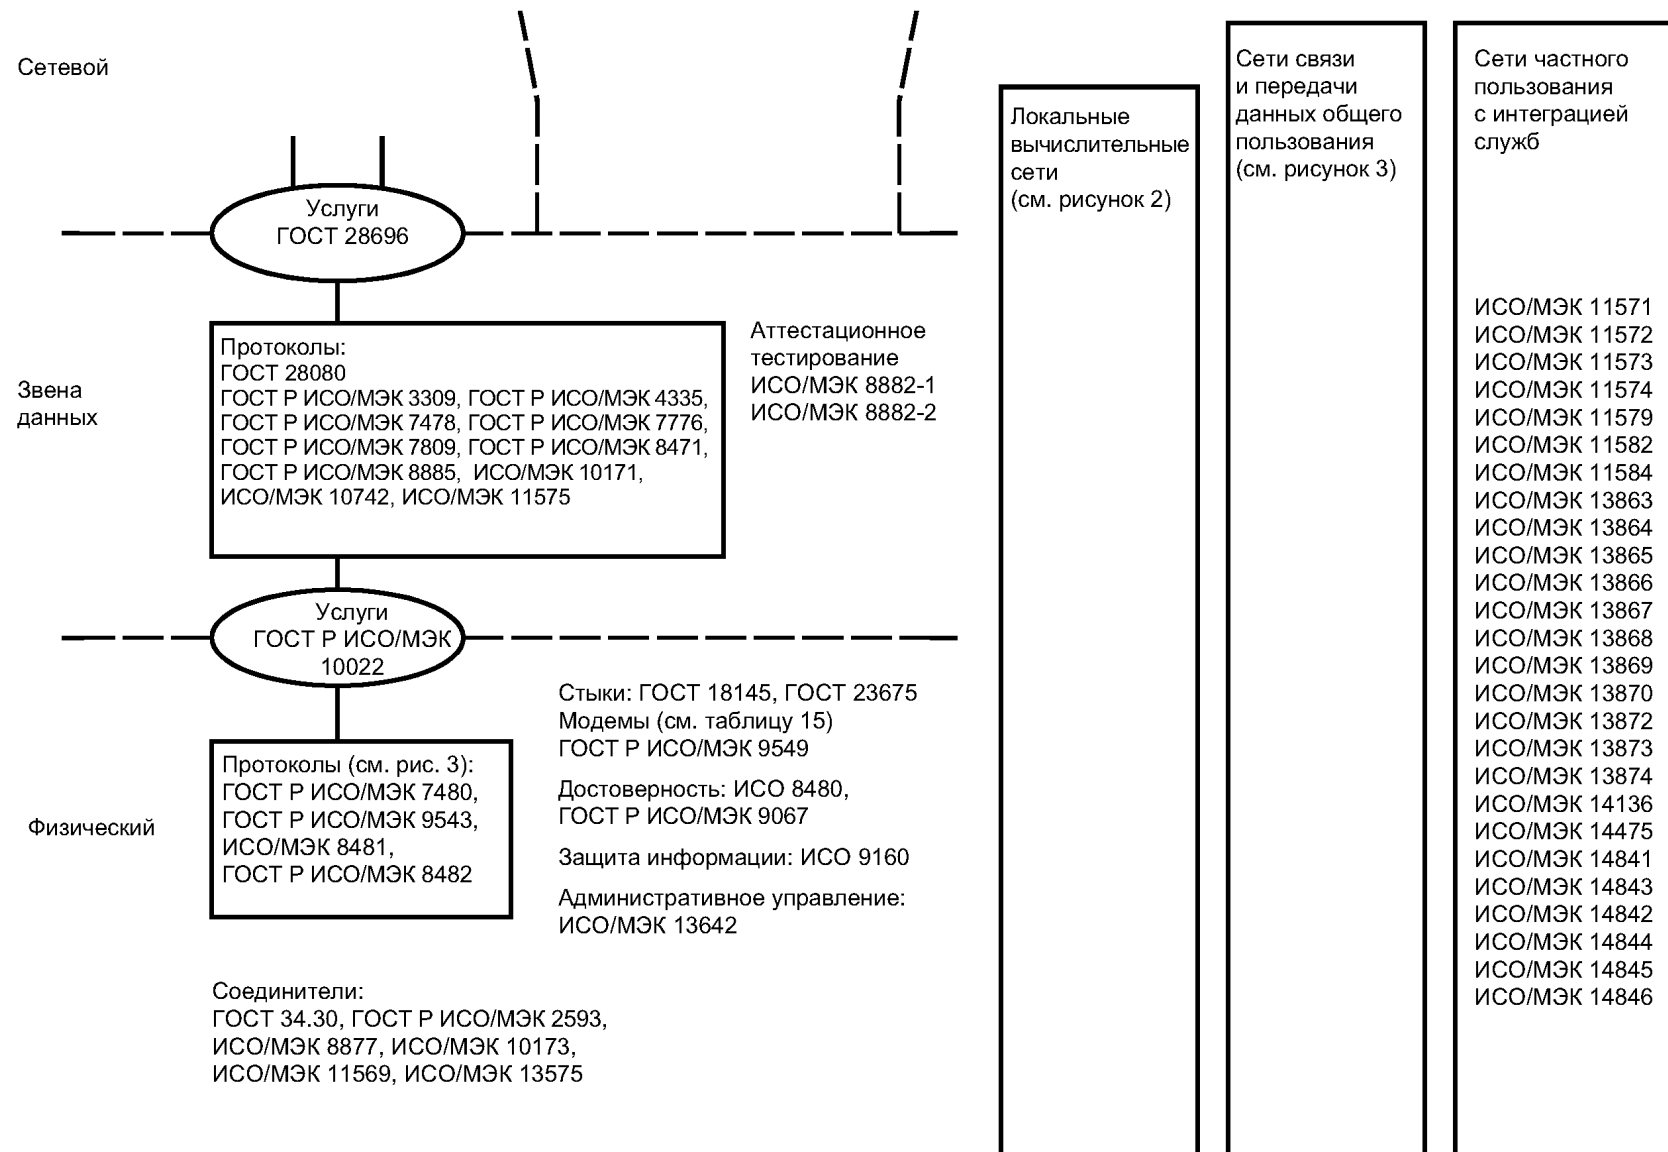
Сетевой

Услуги
ГОСТ 28696

Звена данных

Протоколы:
ГОСТ 28080
ГОСТ Р ИСО/МЭК 3309, ГОСТ Р ИСО/МЭК 4335, ГОСТ Р ИСО/МЭК 7478, ГОСТ Р ИСО/МЭК 7776, ГОСТ Р ИСО/МЭК 7809, ГОСТ Р ИСО/МЭК 8471, ГОСТ Р ИСО/МЭК 8885, ИСО/МЭК 10171, ИСО/МЭК 10742, ИСО/МЭК 11575

Аттестационное тестирование
ИСО/МЭК 8882-1
ИСО/МЭК 8882-2

Услуги
ГОСТ Р ИСО/МЭК 10022

Физический

Протоколы (см. рис. 3):
ГОСТ Р ИСО/МЭК 7480,
ГОСТ Р ИСО/МЭК 9543,
ИСО/МЭК 8481,
ГОСТ Р ИСО/МЭК 8482

Стыки: ГОСТ 18145, ГОСТ 23675
Модемы (см. таблицу 15)
ГОСТ Р ИСО/МЭК 9549

Достоверность: ИСО 8480,
ГОСТ Р ИСО/МЭК 9067

Защита информации: ИСО 9160

Административное управление:
ИСО/МЭК 13642

Соединители:
ГОСТ 34.30, ГОСТ Р ИСО/МЭК 2593,
ИСО/МЭК 8877, ИСО/МЭК 10173,
ИСО/МЭК 11569, ИСО/МЭК 13575

Локальные вычислительные сети
(см. рисунок 2)

Сети связи и передачи данных общего пользования
(см. рисунок 3)

Сети частного пользования с интеграцией служб

ИСО/МЭК 11571
ИСО/МЭК 11572
ИСО/МЭК 11573
ИСО/МЭК 11574
ИСО/МЭК 11579
ИСО/МЭК 11582
ИСО/МЭК 11584
ИСО/МЭК 13863
ИСО/МЭК 13864
ИСО/МЭК 13865
ИСО/МЭК 13866
ИСО/МЭК 13867
ИСО/МЭК 13868
ИСО/МЭК 13869
ИСО/МЭК 13870
ИСО/МЭК 13872
ИСО/МЭК 13873
ИСО/МЭК 13874
ИСО/МЭК 14136
ИСО/МЭК 14475
ИСО/МЭК 14841
ИСО/МЭК 14843
ИСО/МЭК 14842
ИСО/МЭК 14844
ИСО/МЭК 14845
ИСО/МЭК 14846